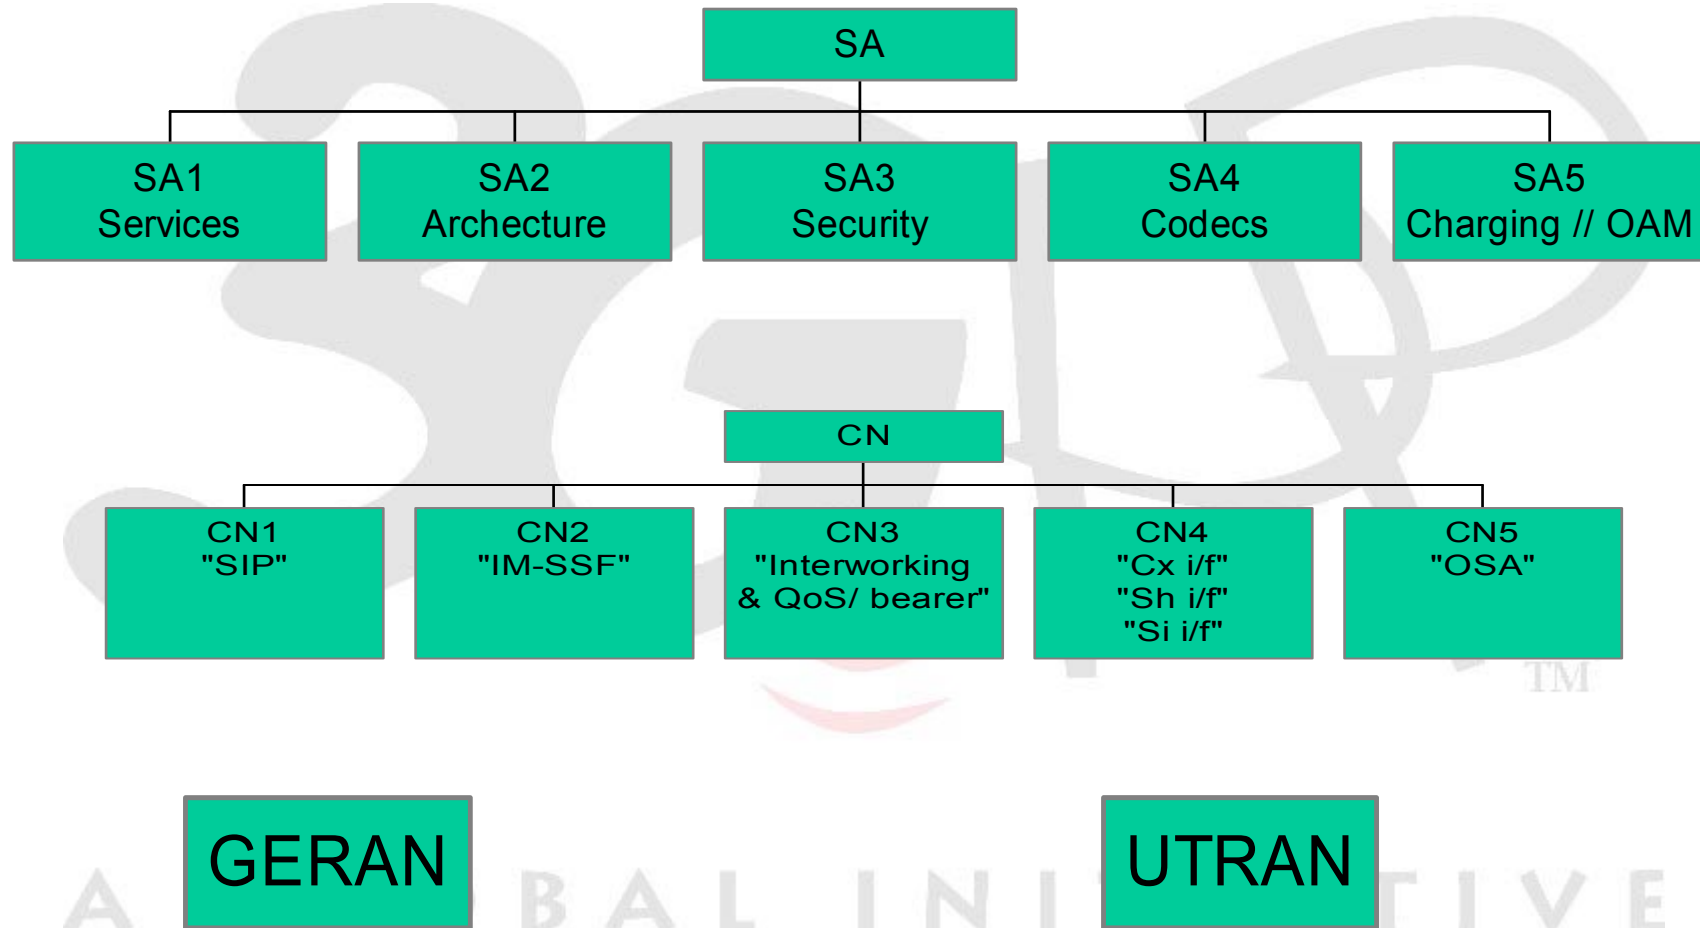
SA

SA1
Services

SA2
Archecture

SA3
Security

SA4
Codecs

SA5
Charging // OAM

CN

CN1
"SIP"

CN2
"IM-SSF"

CN3
"Interworking & QoS/ bearer"

CN4
"Cx i/f"
"Sh i/f"
"Si i/f"

CN5
"OSA"

TM

GERAN

UTRAN

A BAL INI TIVE